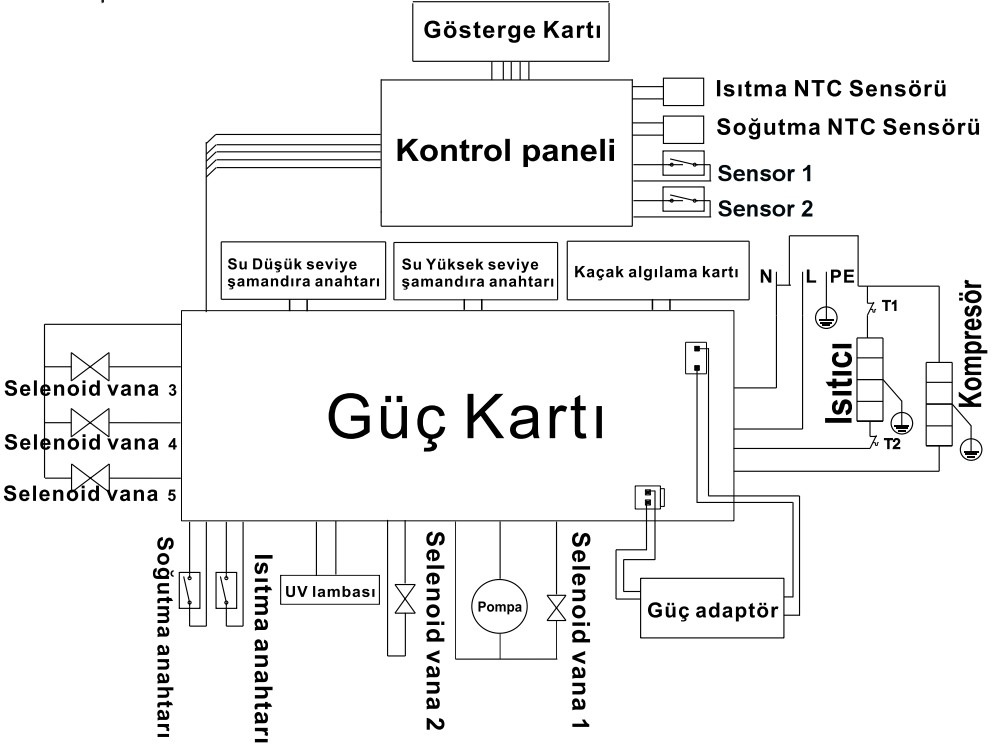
Gösterge Kartı

Isıtma NTC Sensörü

Soğutma NTC Sensörü

Kontrol paneli

Sensor 1

Sensor 2

Su Düşük seviye şamandıra anahtarı

Su Yüksek seviye şamandıra anahtarı

Kaçak algılama kartı

N L PE

T1

Kompresör

Isıtıcı

T2

Selenoid vana 3

Selenoid vana 4

Selenoid vana 5

Güç Kartı

Soğutma anahtarı

Isıtma anahtarı

UV lambası

Selenoid vana 2

Pompa

Selenoid vana 1

Güç adaptör